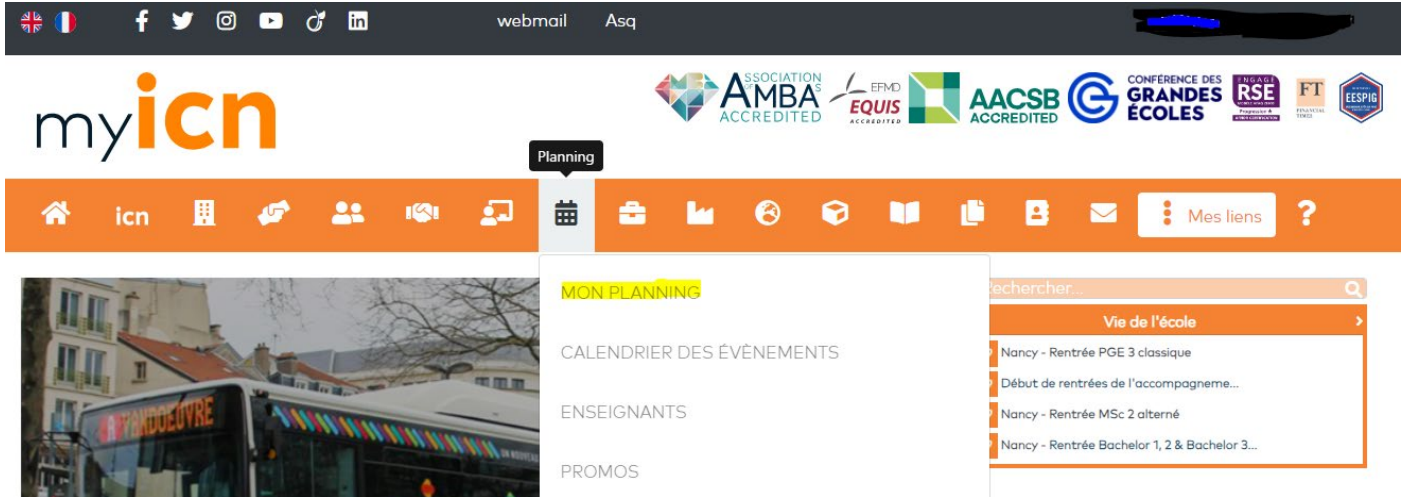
webmail Asq

myicn

ASSOCIATION OF MBAS ACCREDITED EFMD EQUIS ACCREDITED AACSB ACCREDITED CONFÉRENCE DES GRANDES ÉCOLES ENGAGÉ RSE FT EESPIG

Planning

icn

Mes liens ?

MON PLANNING

CALENDRIER DES ÉVÈNEMENTS

ENSEIGNANTS

PROMOS

Rechercher...

Vie de l'école

Nancy - Rentrée PGE 3 classique

Début de rentrées de l'accompagneme...

Nancy - Rentrée MSc 2 alterné

Nancy - Rentrée Bachelor 1, 2 & Bachelor 3...

VANDOEUVRE